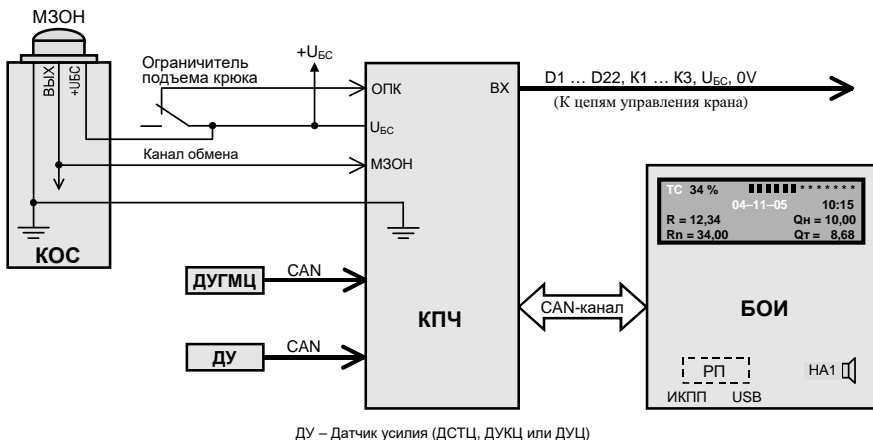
МЗОН

ВЫХ

+UБС

Ограничитель подъема крюка

$+U_{БС}$

ОПК

$U_{БС}$

МЗОН

Канал обмена

ВХ

D1 … D22, K1 … K3, $U_{БС}$, 0V

(К цепям управления крана)

КОС

ДУГМЦ

CAN

ДУ

CAN

КПЧ

CAN-канал

ТС 34 %

04–11–05

10:15

R = 12,34

Qн = 10,00

Rn = 34,00

Qт = 8,68

БОИ

РП

HA1

ИКПП

USB

ДУ – Датчик усилия (ДСТЦ, ДУКЦ или ДУЦ)